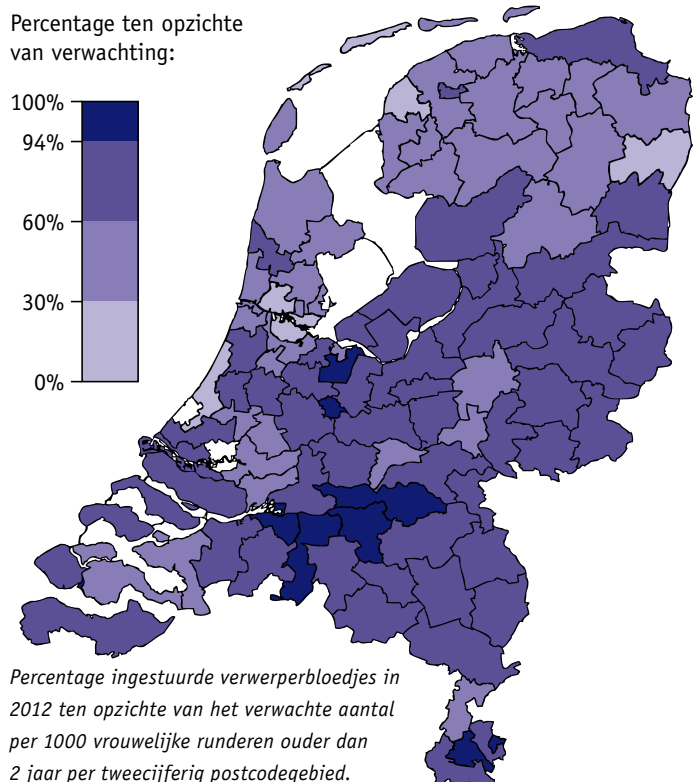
Percentage ten opzichte van verwachting:

100%
94%
60%
30%
0%

Percentage ingestuurde verwerperbloedjes in 2012 ten opzichte van het verwachte aantal per 1000 vrouwelijke runderen ouder dan 2 jaar per tweecijferig postcodegebied.